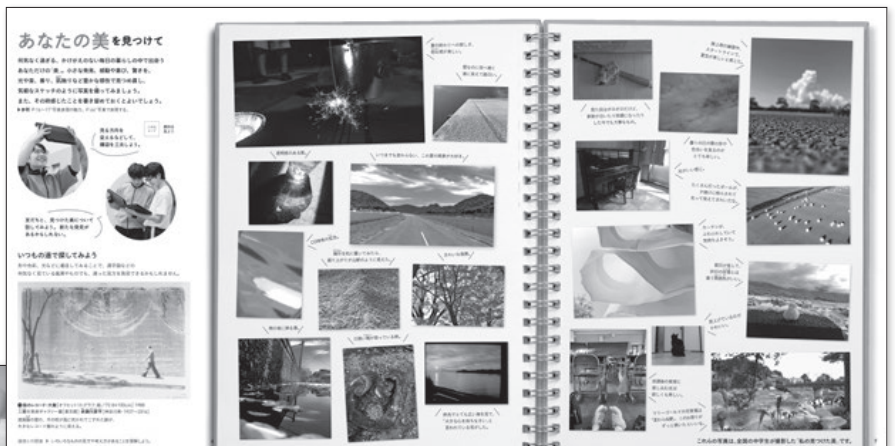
あなたの美を見つけて

何気なく過ぎる、かけがえのない毎日の暮らしの中で出会うあなただけの「美」。小さな発見、感動や喜び、驚きを、光や音、香り、質感などと響かせながら写真で切り取ってみましょう。また、その時感じたことを書き留めておくとよいでしょう。

いつもの道で探してみよう

これらの写真は、北陸の中学生が撮影した「私の見つけた美」です。